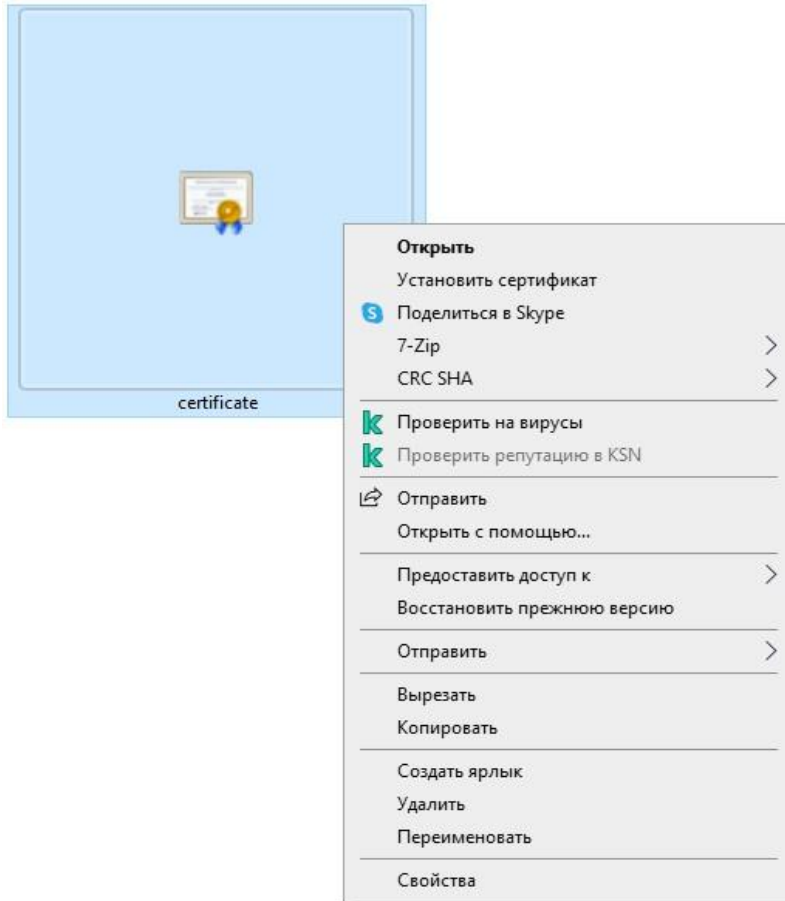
certificate

Открыть
Установить сертификат
Поделиться в Skype
7-Zip
CRC SHA

Проверить на вирусы
Проверить репутацию в KSN

Отправить
Открыть с помощью...

Предоставить доступ к
Восстановить прежнюю версию

Отправить

Вырезать
Копировать

Создать ярлык
Удалить
Переименовать

Свойства